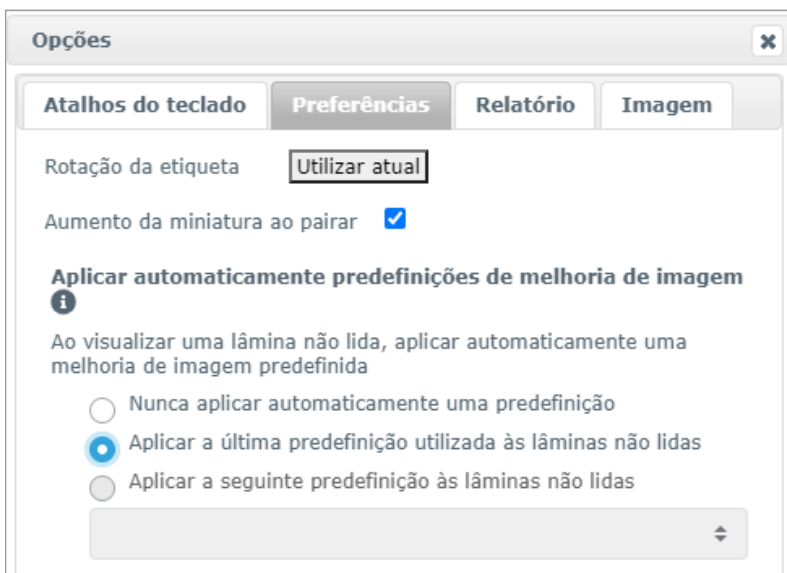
Opções

Atalhos do teclado | Preferências | Relatório | Imagem

Rotação da etiqueta Utilizar atual

Aumento da miniatura ao pairar

Aplicar automaticamente predefinições de melhoria de imagem

Ao visualizar uma lâmina não lida, aplicar automaticamente uma melhoria de imagem predefinida

Nunca aplicar automaticamente uma predefinição

Aplicar a última predefinição utilizada às lâminas não lidas

Aplicar a seguinte predefinição às lâminas não lidas